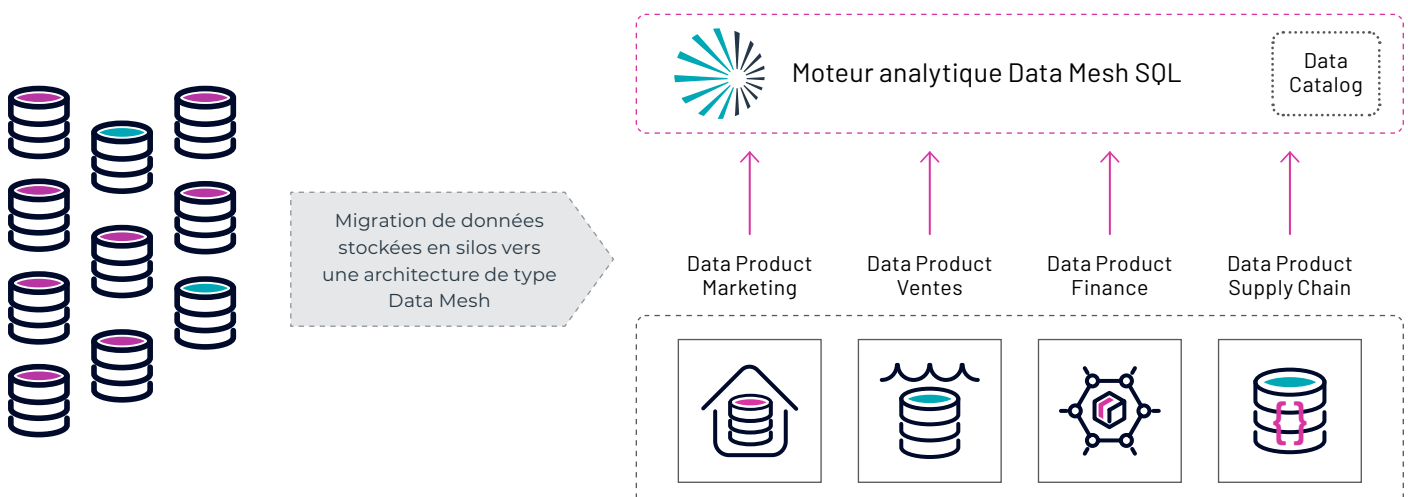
Moteur analytique Data Mesh SQL

Data Catalog

Migration de données stockées en silos vers une architecture de type Data Mesh

Data Product Marketing

Data Product Ventes

Data Product Finance

Data Product Supply Chain